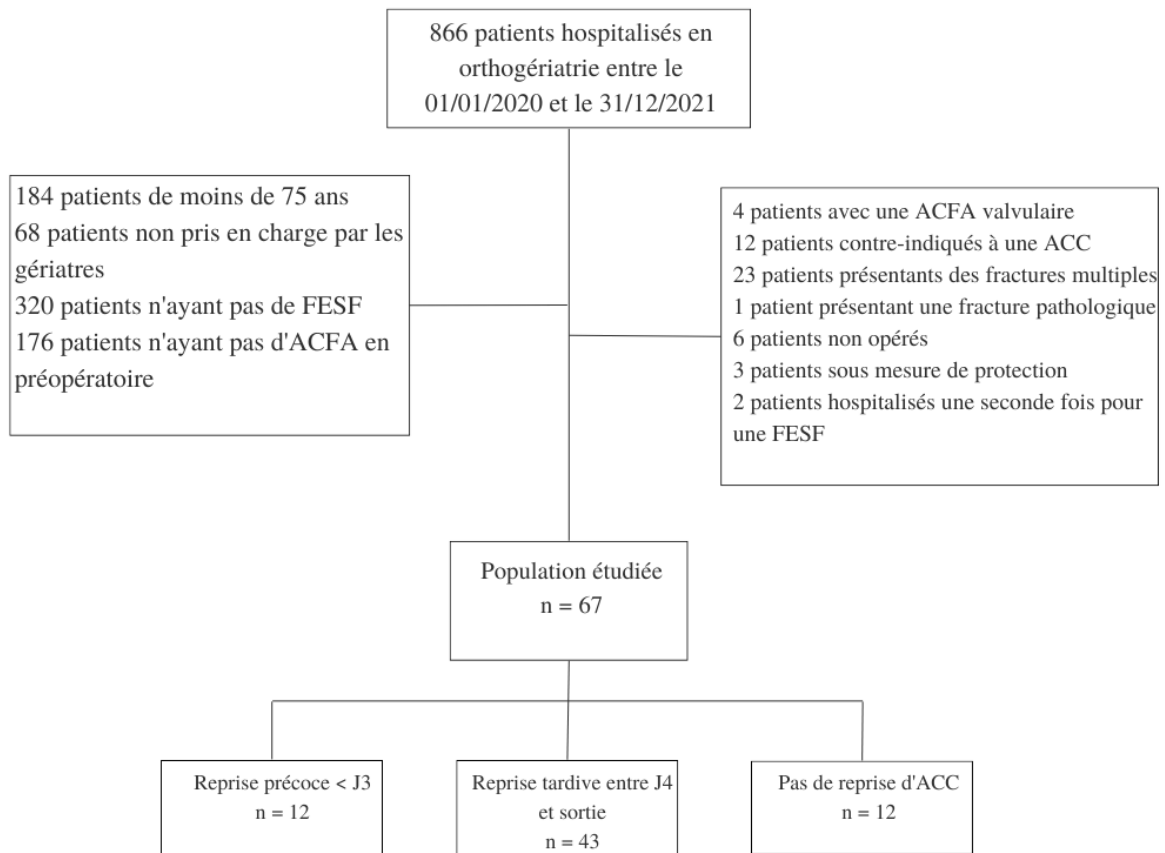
866 patients hospitalisés en orthogériatrie entre le 01/01/2020 et le 31/12/2021

184 patients de moins de 75 ans
68 patients non pris en charge par les gériatres
320 patients n'ayant pas de FESF
176 patients n'ayant pas d'ACFA en préopératoire

4 patients avec une ACFA valvulaire
12 patients contre-indiqués à une ACC
23 patients présentants des fractures multiples
1 patient présentant une fracture pathologique
6 patients non opérés
3 patients sous mesure de protection
2 patients hospitalisés une seconde fois pour une FESF

Population étudiée
n = 67

Reprise précoce < J3
n = 12

Reprise tardive entre J4 et sortie
n = 43

Pas de reprise d'ACC
n = 12